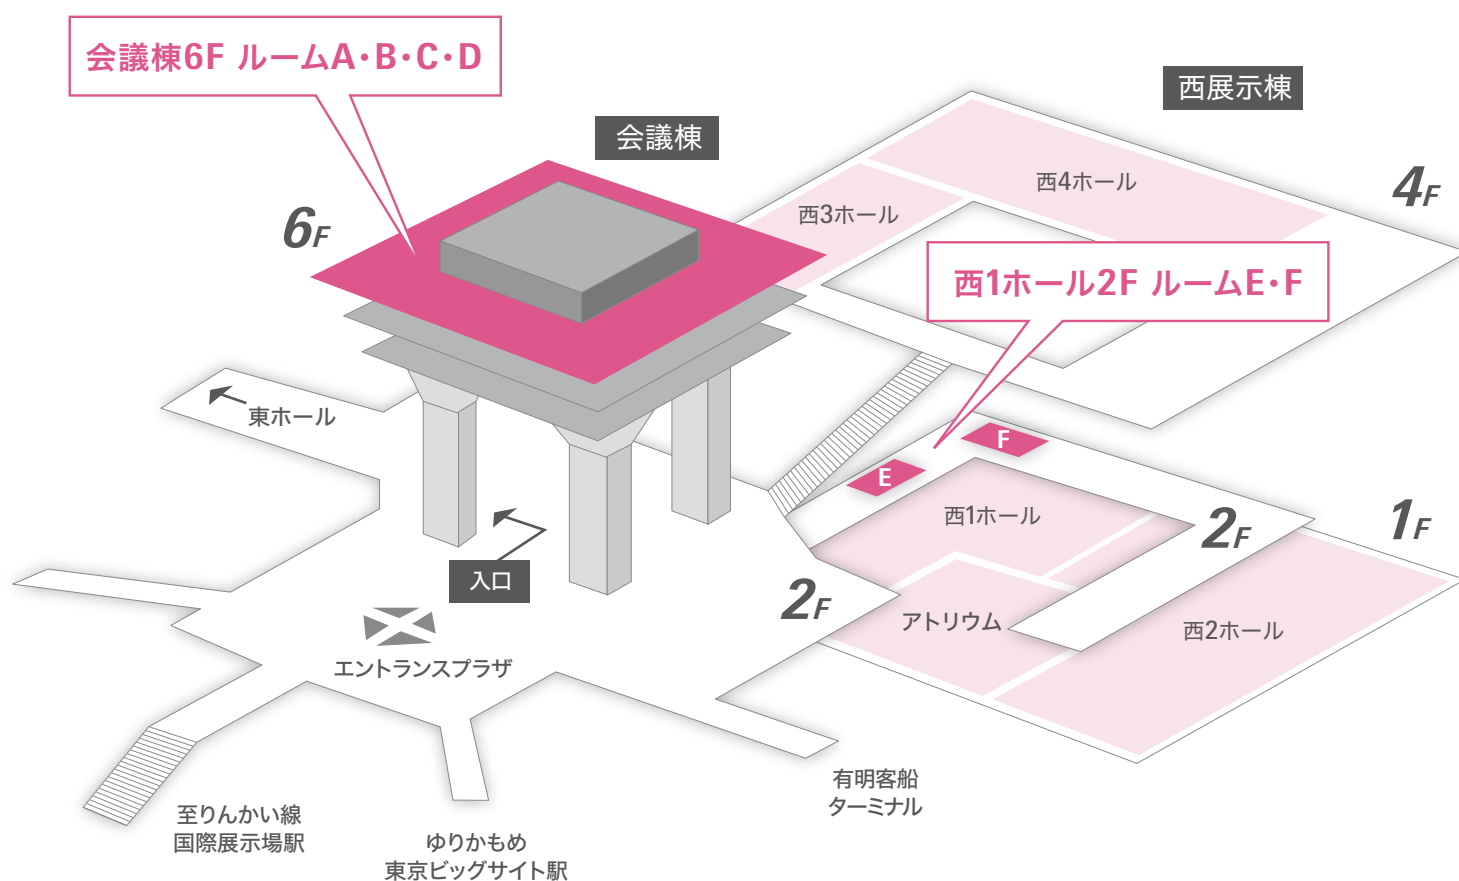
会議棟6F ルームA・B・C・D

西展示棟

会議棟

6F

西4ホール

4F

西3ホール

西1ホール2F ルームE・F

東ホール

F

E

西1ホール

2F

1F

入口

2F

アトリウム

西2ホール

エントランスプラザ

有明客船
ターミナル

至りんかい線
国際展示場駅

ゆりかもめ
東京ビッグサイト駅